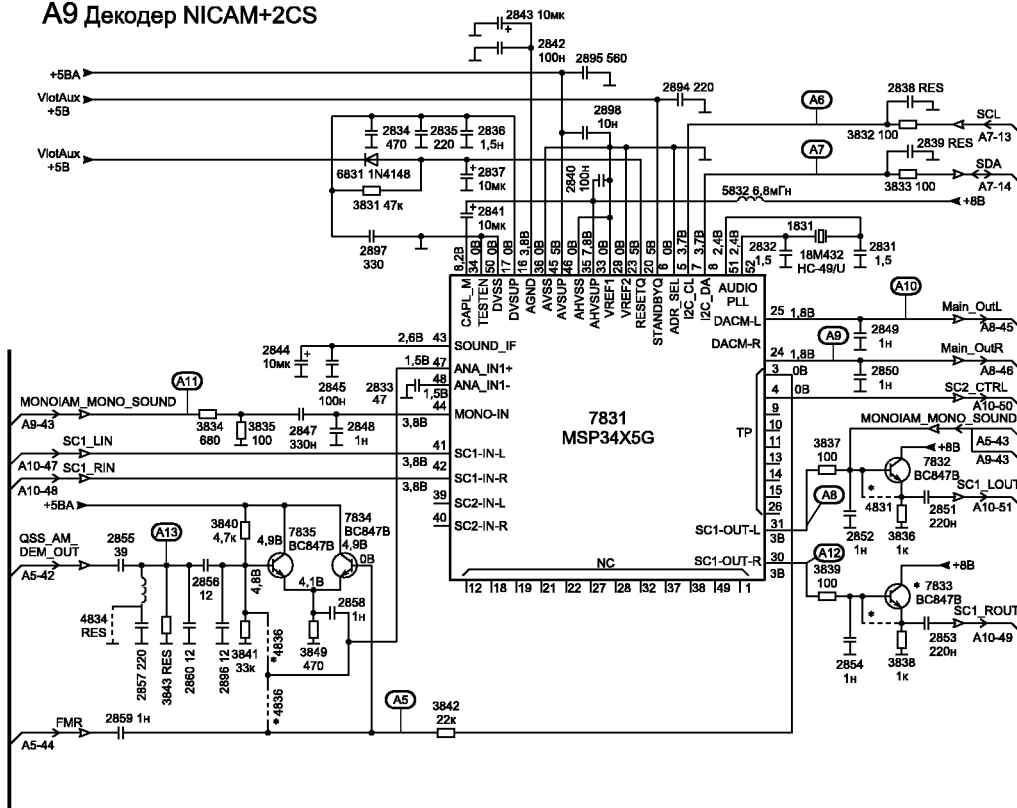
A9 Декодер NICAM+2CS

2843 10мк
2842 100н
2895 560
+5BA
VlotAux +5B
2894 220
2838 RES
A6
SCL A7-13
3832 100
2898 10н
2839 RES
A7
SDA A7-14
3833 100
2834 470
2835 220
2836 1,5н
VlotAux +5B
6831 1N4148
2837 10мк
3831 47к
2840 100н
5832 6,8мГн
+8B
2841 10мк
1831
2832 1,5
18M432 HC-49/U
2831 1,5
2897 330

8,2B 34 0B 50 0B 17 0B 16 3,8B 36 0B 45 5B 46 0B 35 7,8B 33 0B 29 0B 28 0B 20 5B 6 0B 5 3,7B 7 3,7B 8 2,4B 51 2,4B 52

CAPL_M TESTEN DVSS DVSUP AGND AVSS AVSUP AHVSS AHVSUP VREF1 VREF2 RESETQ STANDBYQ ADR_SEL I2C_CL I2C_DA AUDIO PLL

A10
DACM-L 25 1,8B Main_OutL A8-45
A9
2849 1н
DACM-R 24 1,8B Main_OutR A8-46
2850 1н
3 0B
4 0B SC2_CTRL A10-50
9 10 11 12 13 14 15 26
MONOIAM_MONO_SOUND A5-43 A9-43
TP

2,6B 43 SOUND_IF
2844 10мк
2845 100н
1,5B 47 ANA_IN1+
48 ANA_IN1-
2833 47
1,5B
44 MONO-IN
A11
MONOIAM_MONO_SOUND A9-43
3834 680
3835 100
2847 330н
2848 1н
3,8B
7831 MSP34X5G
41 SC1-IN-L
SC1_LIN A10-47
3,8B 42 SC1-IN-R
SC1_RIN A10-48
3,8B 39 SC2-IN-L
+5BA
40 SC2-IN-R
3840 4,7к
7835 BC847B
4,9B
7834 BC847B 4,9B 0B
QSS_AM_DEM_OUT A5-42
2855 39
A13
4,8B
4,1B
2856 12
2858 1н
4834 RES
2857 220
3843 RES
2860 12
2896 12
3841 33к
3849 470
*4836
*4836
NC
12 18 19 21 22 27 28 32 37 38 49 1
3837 100
+8B
7832 BC847B
SC1_LOUT A10-51
A8
4831
2851 220н
SC1-OUT-L 31
2852 1н
3836 1к
SC1-OUT-R 30
3B
A12
3B
3839 100
+8B
7833 BC847B
SC1_ROUT A10-49
2853 220н
2854 1н
3838 1к
A5
FMR A5-44
2859 1н
3842 22к